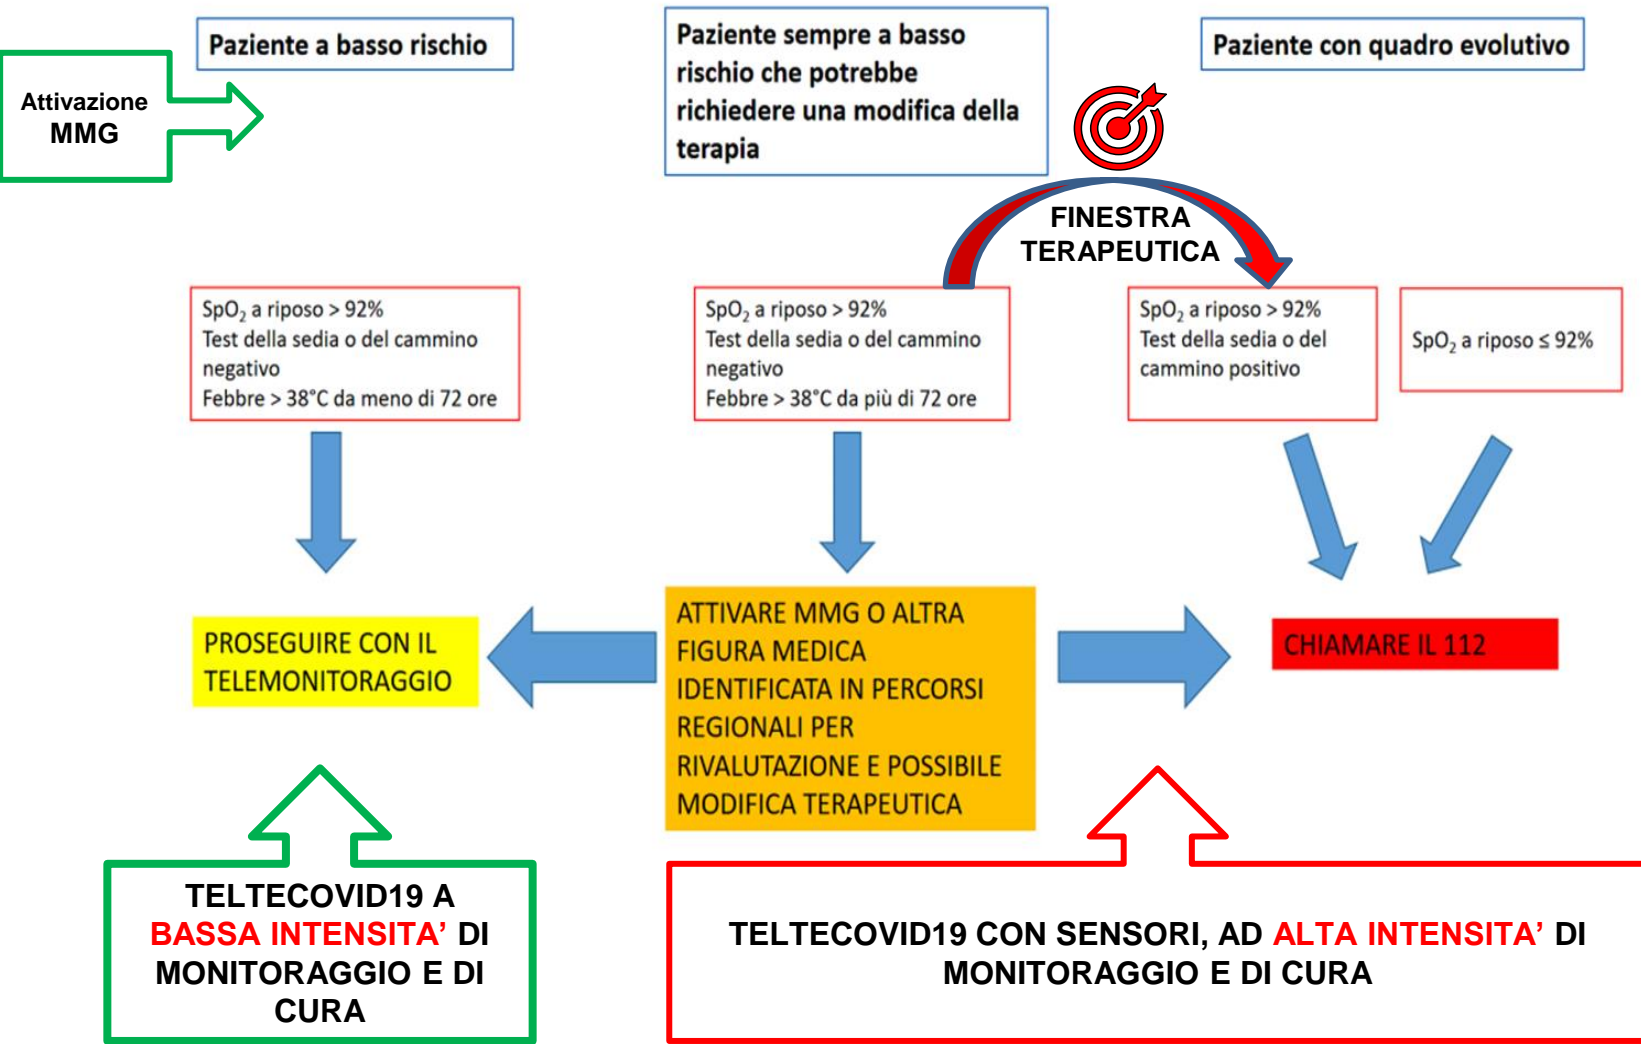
Attivazione MMG

Paziente a basso rischio

Paziente sempre a basso rischio che potrebbe richiedere una modifica della terapia

Paziente con quadro evolutivo

FINESTRA TERAPEUTICA

$SpO_2$ a riposo > 92%
Test della sedia o del cammino negativo
Febbre > 38°C da meno di 72 ore

$SpO_2$ a riposo > 92%
Test della sedia o del cammino negativo
Febbre > 38°C da più di 72 ore

$SpO_2$ a riposo > 92%
Test della sedia o del cammino positivo

$SpO_2$ a riposo ≤ 92%

PROSEGUIRE CON IL TELEMONITORAGGIO

ATTIVARE MMG O ALTRA FIGURA MEDICA IDENTIFICATA IN PERCORSI REGIONALI PER RIVALUTAZIONE E POSSIBILE MODIFICA TERAPEUTICA

CHIAMARE IL 112

TELTECOVID19 A BASSA INTENSITA' DI MONITORAGGIO E DI CURA

TELTECOVID19 CON SENSORI, AD ALTA INTENSITA' DI MONITORAGGIO E DI CURA